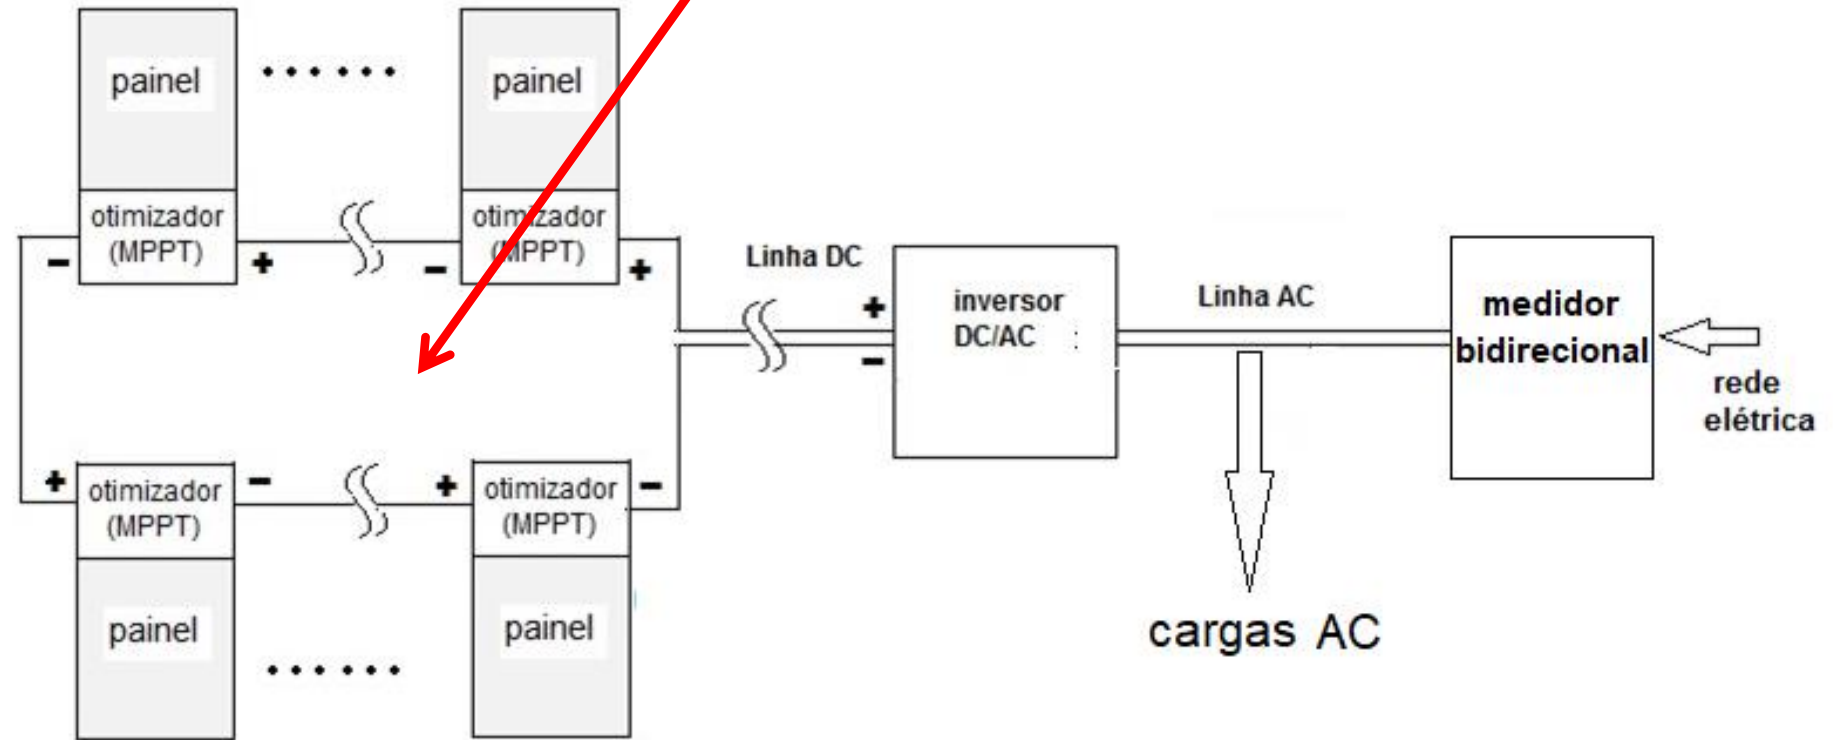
painel

.......

painel

otimizador (MPPT)

otimizador (MPPT)

−

+

−

+

Linha DC

+

−

inversor DC/AC

Linha AC

medidor bidirecional

rede elétrica

+

otimizador (MPPT)

−

+

otimizador (MPPT)

−

painel

.......

painel

cargas AC